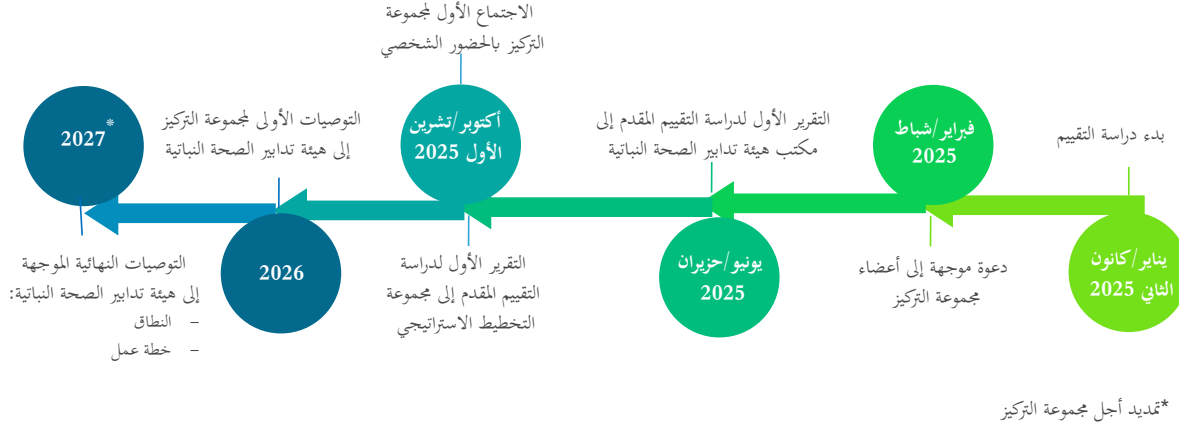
الاجتماع الأول لمجموعة التركيز بالحضور الشخصي

بدء دراسة التقييم

يناير/كانون الثاني 2025

فبراير/شباط 2025

دعوة موجهة إلى أعضاء مجموعة التركيز

التقرير الأول لدراسة التقييم المقدم إلى مكتب هيئة تدابير الصحة النباتية

يونيو/حزيران 2025

التقرير الأول لدراسة التقييم المقدم إلى مجموعة التخطيط الاستراتيجي

أكتوبر/تشرين الأول 2025

التوصيات الأولى لمجموعة التركيز إلى هيئة تدابير الصحة النباتية

2026

*2027

التوصيات النهائية الموجهة إلى هيئة تدابير الصحة النباتية:
– النطاق
– خطة عمل

*تمديد أجل مجموعة التركيز